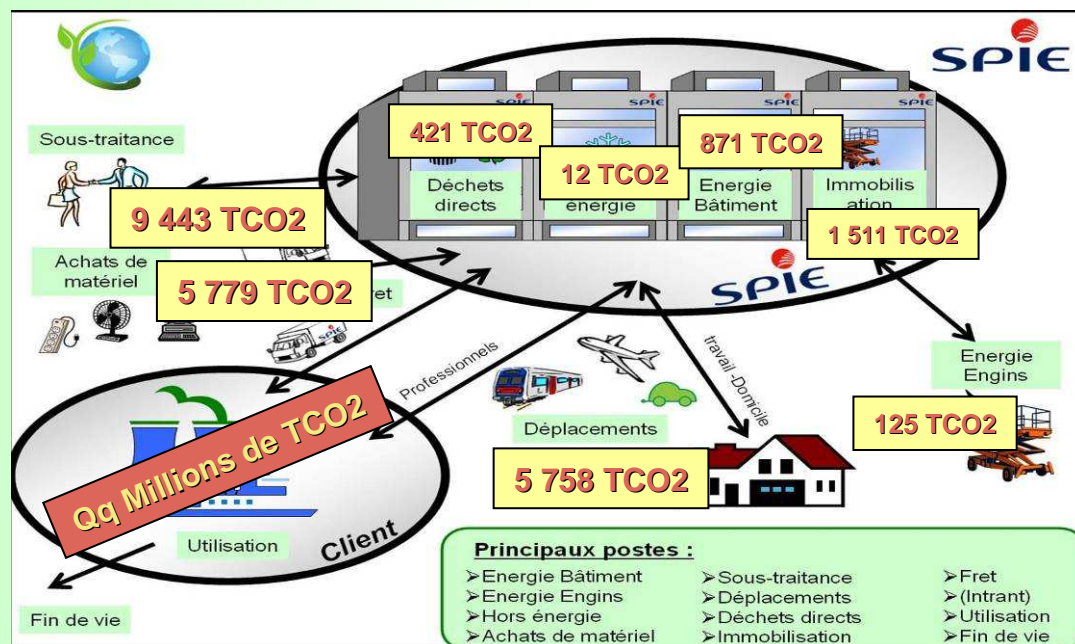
SPIE

Sous-traitance

421 TCO2

12 TCO2

871 TCO2

Déchets directs

énergie

Energie Bâtiment

Immobilis ation

9 443 TCO2

1 511 TCO2

Achats de matériel

5 779 TCO2

et

SPIE

Professionnels

travail -Domicile

Energie Engins

Qq Millions de TCO2

Déplacements

125 TCO2

5 758 TCO2

Utilisation

Client

Fin de vie

Principaux postes :

➢Energie Bâtiment
➢Energie Engins
➢Hors énergie
➢Achats de matériel

➢Sous-traitance
➢Déplacements
➢Déchets directs
➢Immobilisation

➢Fret
➢(Intrant)
➢Utilisation
➢Fin de vie